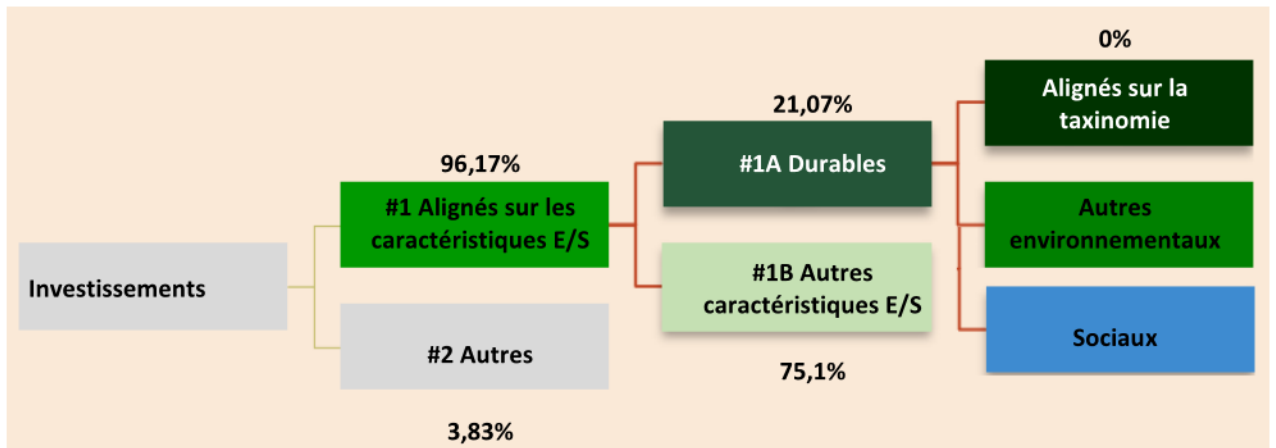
Investissements

96,17%

#1 Alignés sur les caractéristiques E/S

#2 Autres

3,83%

21,07%

#1A Durables

#1B Autres caractéristiques E/S

75,1%

0%

Alignés sur la taxinomie

Autres environnementaux

Sociaux